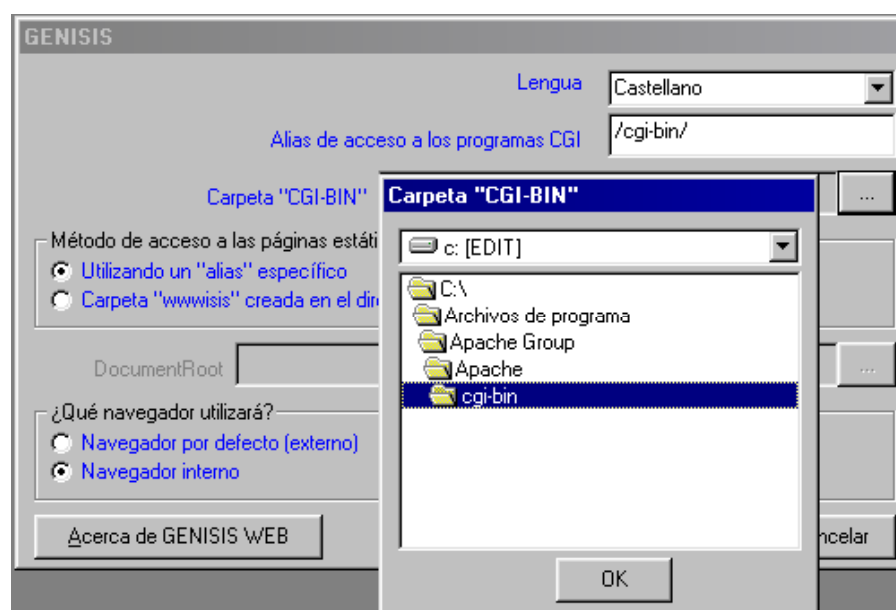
GENISIS

Lengua Castellano

Alias de acceso a los programas CGI /cgi-bin/

Carpeta "CGI-BIN"

...

Método de acceso a las páginas estáti

Utilizando un "alias" específico

Carpeta "wwwisis" creada en el dir

DocumentRoot

...

¿Qué navegador utilizará?

Navegador por defecto (externo)

Navegador interno

Acerca de GENISIS WEB

ncelar

Carpeta "CGI-BIN"

c: [EDIT]

C:\

Archivos de programa

Apache Group

Apache

cgi-bin

OK